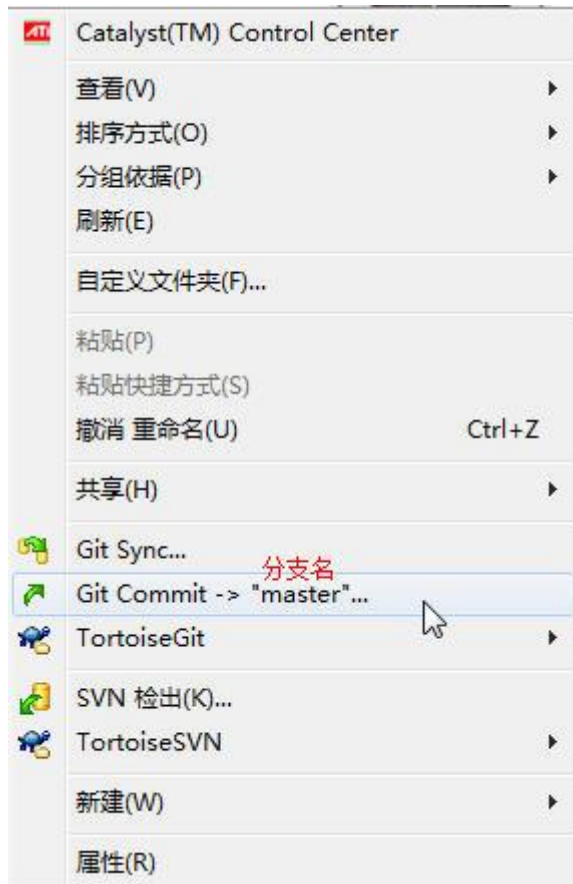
ATI Catalyst(TM) Control Center

查看(V)
排序方式(O)
分组依据(P)
刷新(E)

自定义文件夹(F)...

粘贴(P)
粘贴快捷方式(S)
撤消 重命名(U) Ctrl+Z

共享(H)

Git Sync...
分支名
Git Commit -> "master"...
TortoiseGit

SVN 检出(K)...
TortoiseSVN

新建(W)

属性(R)